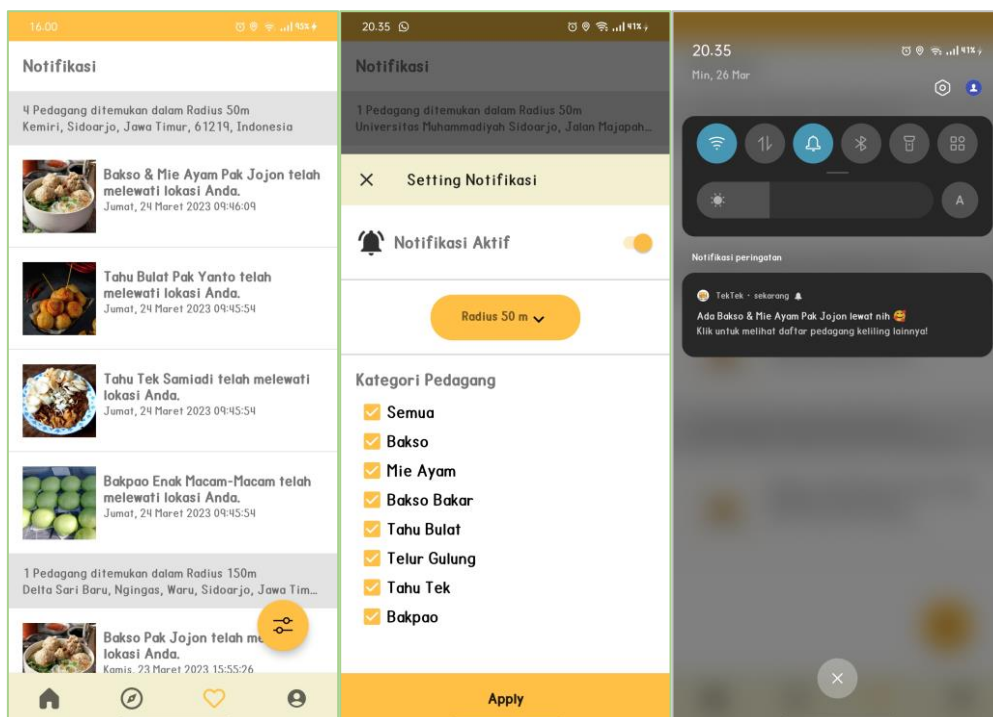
16.00

Notifikasi

4 Pedagang ditemukan dalam Radius 50m
Kemiri, Sidoarjo, Jawa Timur, 61219, Indonesia

Bakso & Mie Ayam Pak Jojon telah melewati lokasi Anda.
Jumat, 24 Maret 2023 09:46:09

Tahu Bulat Pak Yanto telah melewati lokasi Anda.
Jumat, 24 Maret 2023 09:45:54

Tahu Tek Samiadi telah melewati lokasi Anda.
Jumat, 24 Maret 2023 09:45:54

Bakpao Enak Macam-Macam telah melewati lokasi Anda.
Jumat, 24 Maret 2023 09:45:54

1 Pedagang ditemukan dalam Radius 150m
Delta Sari Baru, Ngingas, Waru, Sidoarjo, Jawa Tim...

Bakso Pak Jojon telah me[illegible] lokasi Anda.
Kamis, 23 Maret 2023 15:55:26

20.35

Notifikasi

1 Pedagang ditemukan dalam Radius 50m
Universitas Muhammadiyah Sidoarjo, Jalan Majapah...

Setting Notifikasi

Notifikasi Aktif

Radius 50 m

Kategori Pedagang
Semua
Bakso
Mie Ayam
Bakso Bakar
Tahu Bulat
Telur Gulung
Tahu Tek
Bakpao

Apply

20.35
Min, 26 Mar

A

Notifikasi peringatan

TekTek • sekarang
Ada Bakso & Mie Ayam Pak Jojon lewat nih 🥰
Klik untuk melihat daftar pedagang keliling lainnya!